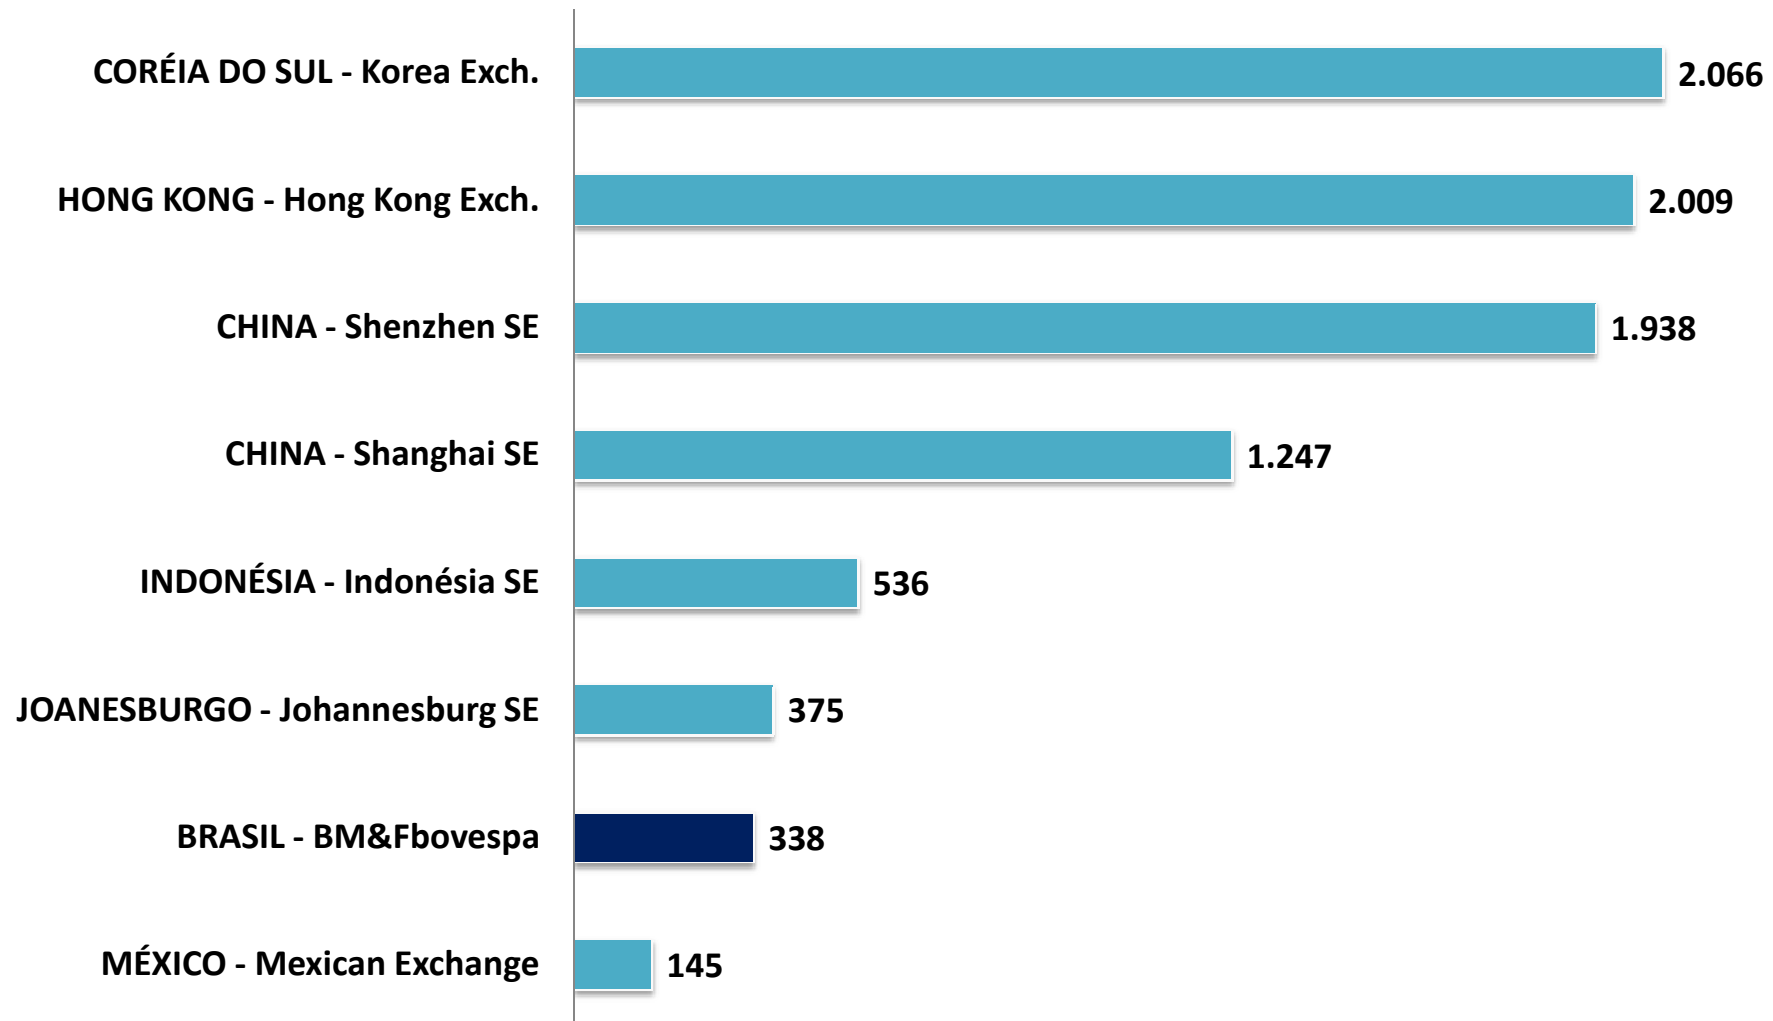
CORÉIA DO SUL - Korea Exch. 2.066

HONG KONG - Hong Kong Exch. 2.009

CHINA - Shenzhen SE 1.938

CHINA - Shanghai SE 1.247

INDONÉSIA - Indonésia SE 536

JOANESBURGO - Johannesburg SE 375

BRASIL - BM&Fbovespa 338

MÉXICO - Mexican Exchange 145